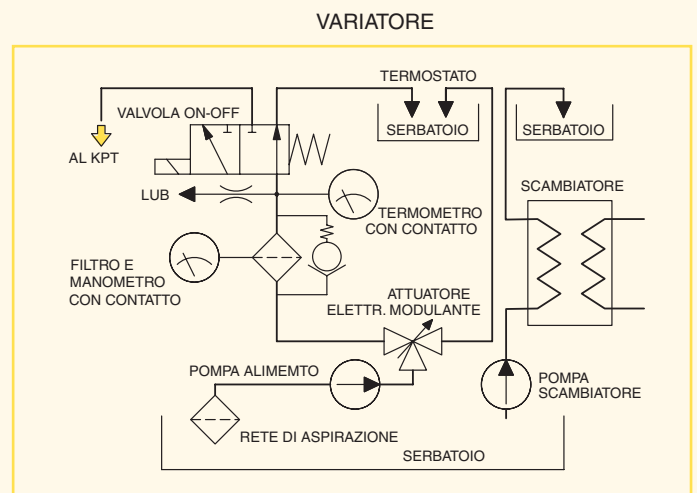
VARIATORE

TERMOSTATO

VALVOLA ON-OFF

AL KPT

SERBATOIO

SERBATOIO

LUB

SCAMBIATORE

TERMOMETRO
CON CONTATTO

FILTRO E
MANOMETRO
CON CONTATTO

ATTUATORE
ELETTR. MODULANTE

POMPA ALIMEMTO

POMPA
SCAMBIATORE

RETE DI ASPIRAZIONE

SERBATOIO